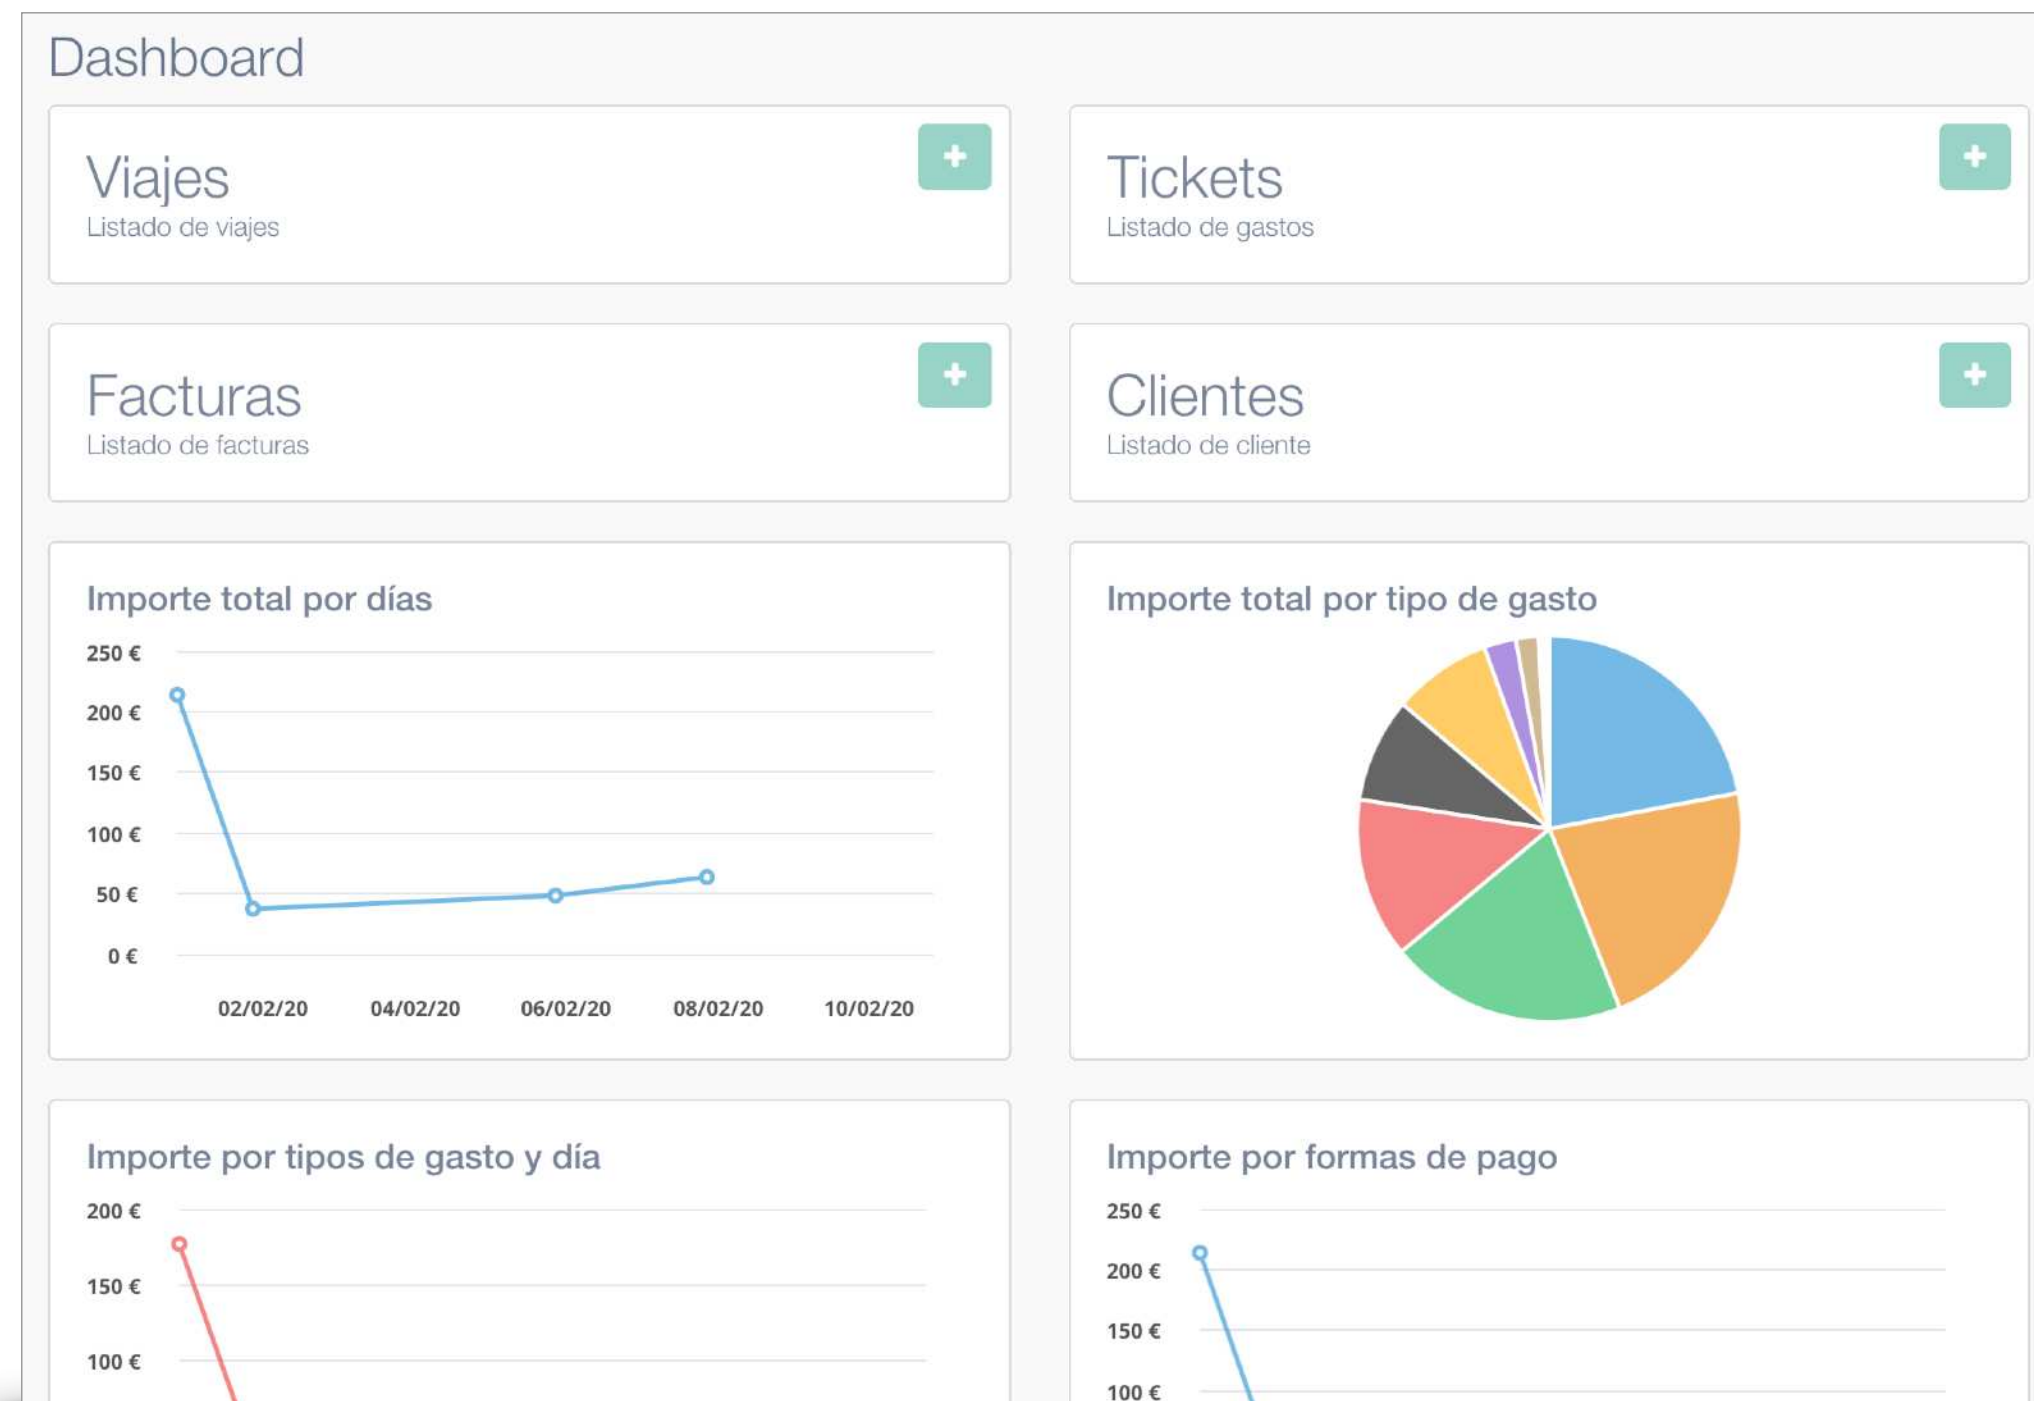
Dashboard

Viajes
Listado de viajes

+

Tickets
Listado de gastos

+

Facturas
Listado de facturas

+

Clientes
Listado de cliente

+

Importe total por días

250 €
200 €
150 €
100 €
50 €
0 €

02/02/20 04/02/20 06/02/20 08/02/20 10/02/20

Importe total por tipo de gasto

Importe por tipos de gasto y día

200 €
150 €
100 €

Importe por formas de pago

250 €
200 €
150 €
100 €